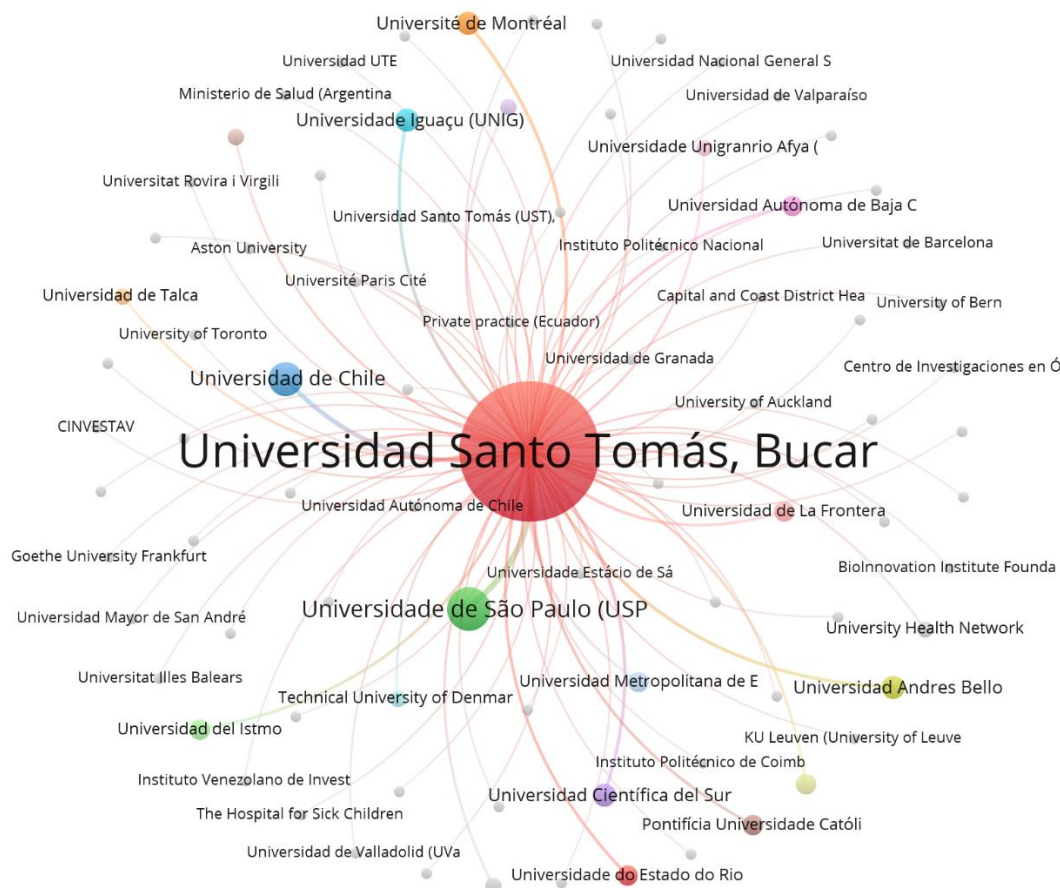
Université de Montréal
Universidad UTE
Universidad Nacional General S
Ministerio de Salud (Argentina
Universidad de Valparaíso
Universidade Iguaçu (UNIG)
Universidade Unigranrio Afya (
Universitat Rovira i Virgili
Universidad Autónoma de Baja C
Universidad Santo Tomás (UST),
Aston University
Instituto Politécnico Nacional
Universitat de Barcelona
Université Paris Cité
Universidad de Talca
Capital and Coast District Hea
University of Bern
University of Toronto
Private practice (Ecuador)
Universidad de Granada
Centro de Investigaciones en Ó
Universidad de Chile
University of Auckland
CINVESTAV
Universidad Santo Tomás, Bucar
Universidad Autónoma de Chile
Universidad de La Frontera
Goethe University Frankfurt
Universidade Estácio de Sá
BioInnovation Institute Founda
Universidade de São Paulo (USP
Universidad Mayor de San André
University Health Network
Universitat Illes Balears
Universidad Metropolitana de E
Universidad Andres Bello
Technical University of Denmar
Universidad del Istmo
KU Leuven (University of Leuve
Instituto Politécnico de Coimb
Instituto Venezolano de Invest
Universidad Científica del Sur
The Hospital for Sick Children
Pontifícia Universidade Católi
Universidad de Valladolid (UVa
Universidade do Estado do Rio